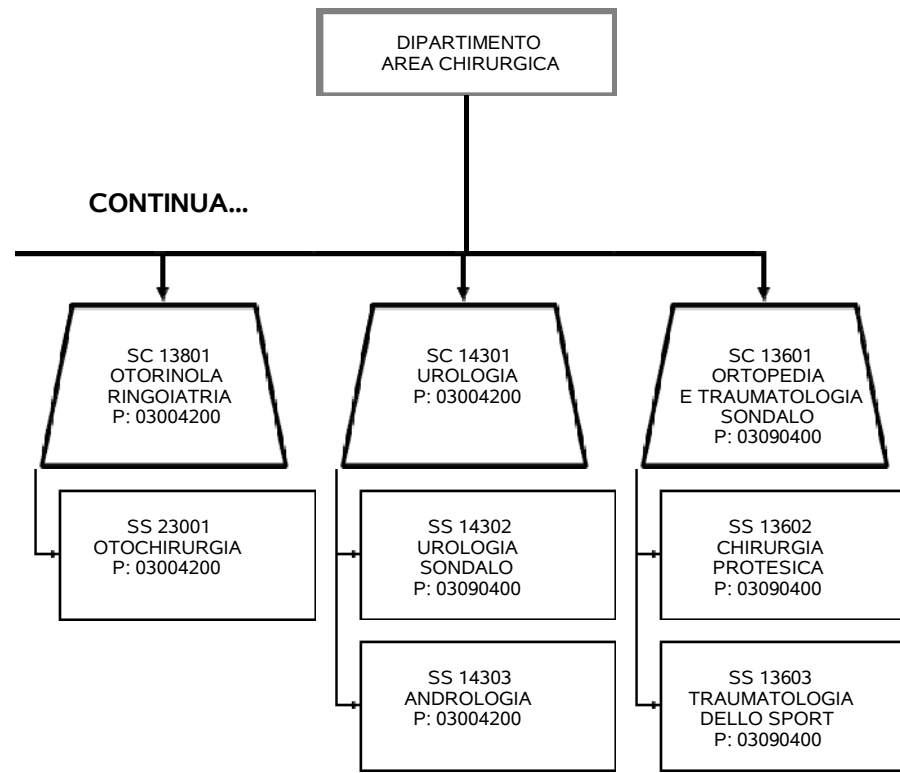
DIPARTIMENTO AREA CHIRURGICA

CONTINUA...

SC 13801
OTORINOLA RINGOIATRIA
P: 03004200

SS 23001
OTOCHIRURGIA
P: 03004200

SC 14301
UROLOGIA
P: 03004200

SS 14302
UROLOGIA SONDALO
P: 03090400

SS 14303
ANDROLOGIA
P: 03004200

SC 13601
ORTOPEDIA E TRAUMATOLOGIA SONDALO
P: 03090400

SS 13602
CHIRURGIA PROTESICA
P: 03090400

SS 13603
TRAUMATOLOGIA DELLO SPORT
P: 03090400